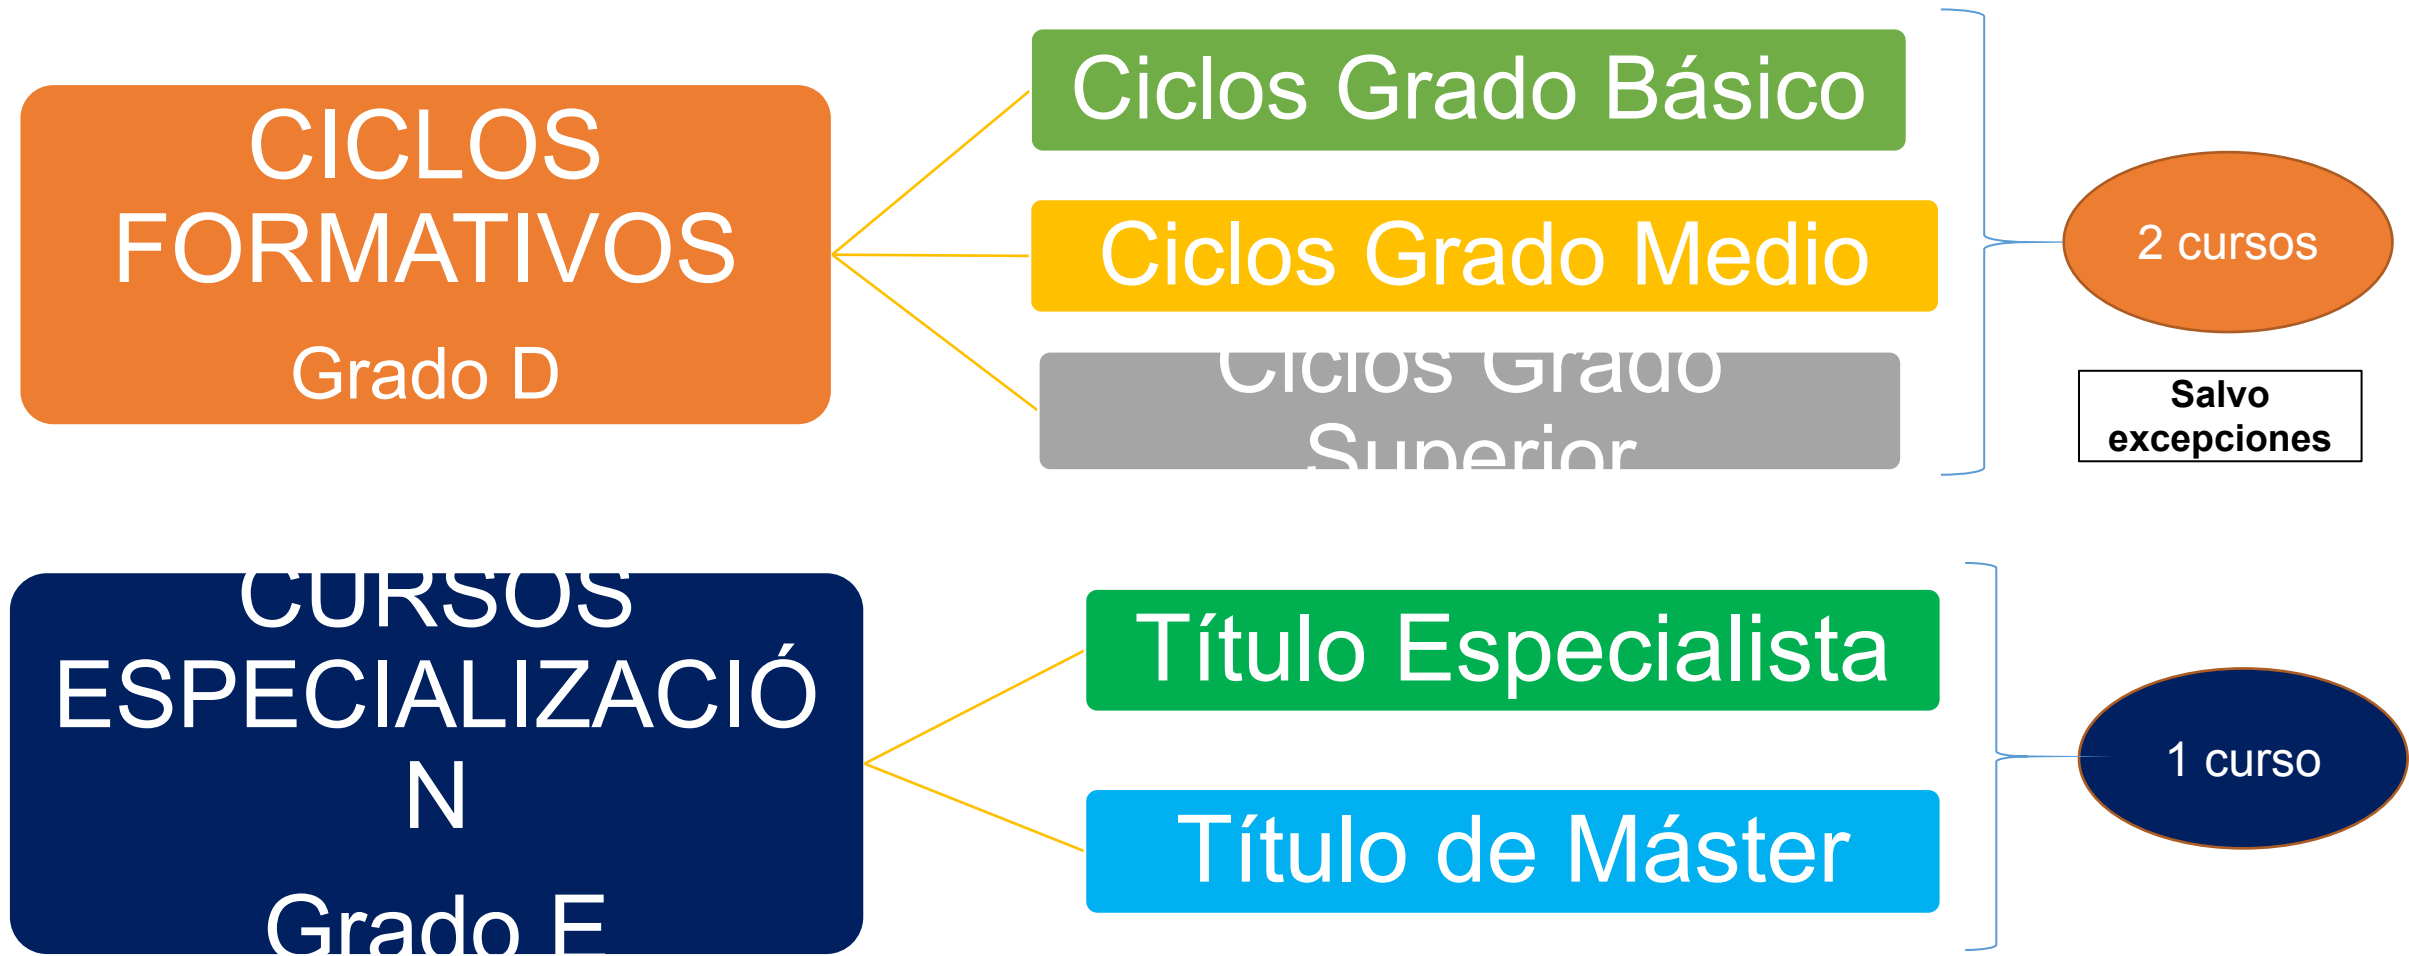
CICLOS FORMATIVOS

Grado D

Ciclos Grado Básico

Ciclos Grado Medio

Ciclos Grado Superior

2 cursos

Salvo excepciones

CURSOS ESPECIALIZACIÓN

Grado E

Título Especialista

Título de Máster

1 curso